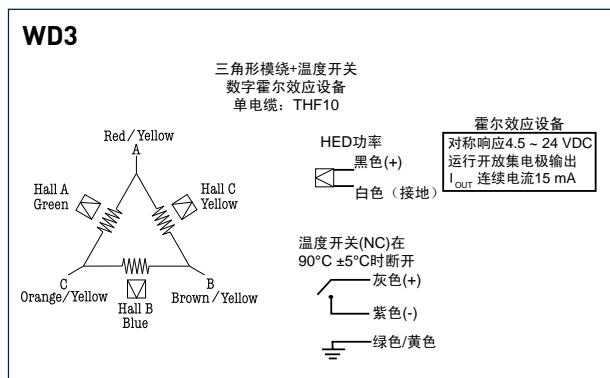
WD3

三角形模绕+温度开关
数字霍尔效应设备
单电缆：THF10

Red/Yellow
A

Hall A
Green

Hall C
Yellow

C
Orange/Yellow

Hall B
Blue

B
Brown/Yellow

HED功率
黑色(+)
白色（接地）

霍尔效应设备
对称响应4.5 ~ 24 VDC
运行开放集电极输出
$I_{OUT}$ 连续电流15 mA

温度开关(NC)在
90°C ±5°C时断开
灰色(+)
紫色(-)
绿色/黄色